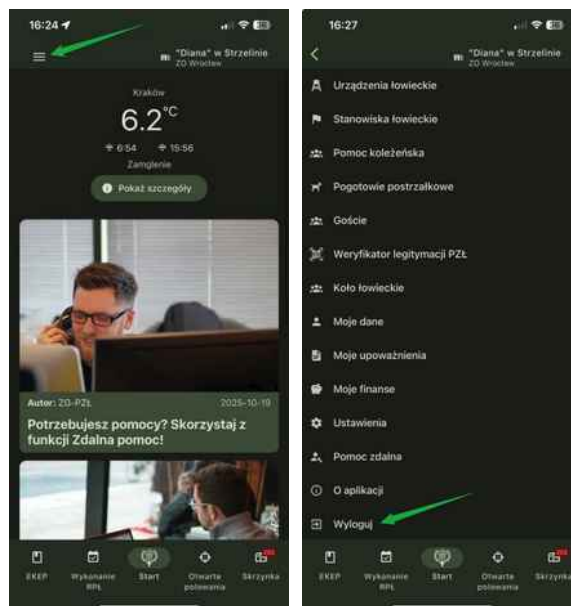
16:24

"Diana" w Strzelinie
ZO Wrocław

Kraków

6.2°C

6:54 15:56

Zamglenie

Pokaż szczegóły

Autor: ZO-PZŁ 2025-10-19

Potrzebujesz pomocy? Skorzystaj z funkcji Zdalna pomoc!

EKEP
Wykonanie RPŁ
Start
Otwarte polowania
Skrzynka

16:27

"Diana" w Strzelinie
ZO Wrocław

Urządzenia łowieckie
Stanowiska łowieckie
Pomoc koleżeńska
Pogotowie postrzałkowe
Goście
Weryfikator legitymacji PZŁ
Koło łowieckie
Moje dane
Moje upoważnienia
Moje finanse
Ustawienia
Pomoc zdalna
O aplikacji
Wyloguj

EKEP
Wykonanie RPŁ
Start
Otwarte polowania
Skrzynka